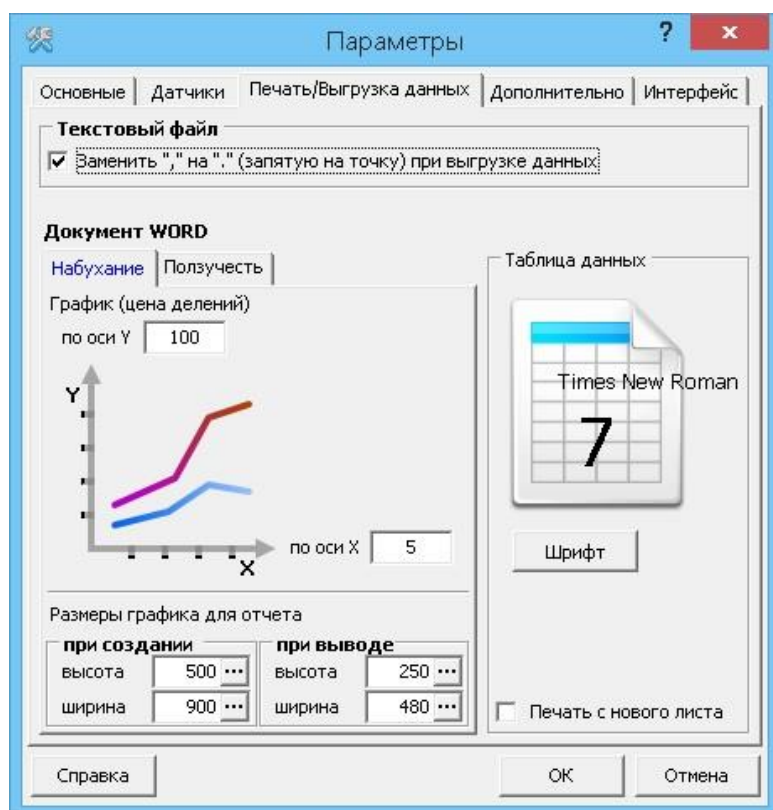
Параметры
?
x
Основные
Датчики
Печать/Выгрузка данных
Дополнительно
Интерфейс
Текстовый файл
Заменить "," на "." (запятую на точку) при выгрузке данных
Документ WORD
Набухание
Ползучесть
График (цена делений)
по оси Y
100
Y
X
по оси X
5
Таблица данных
Times New Roman
7
Шрифт
Размеры графика для отчета
при создании
высота
500
ширина
900
при выводе
высота
250
ширина
480
Печать с нового листа
Справка
ОК
Отмена